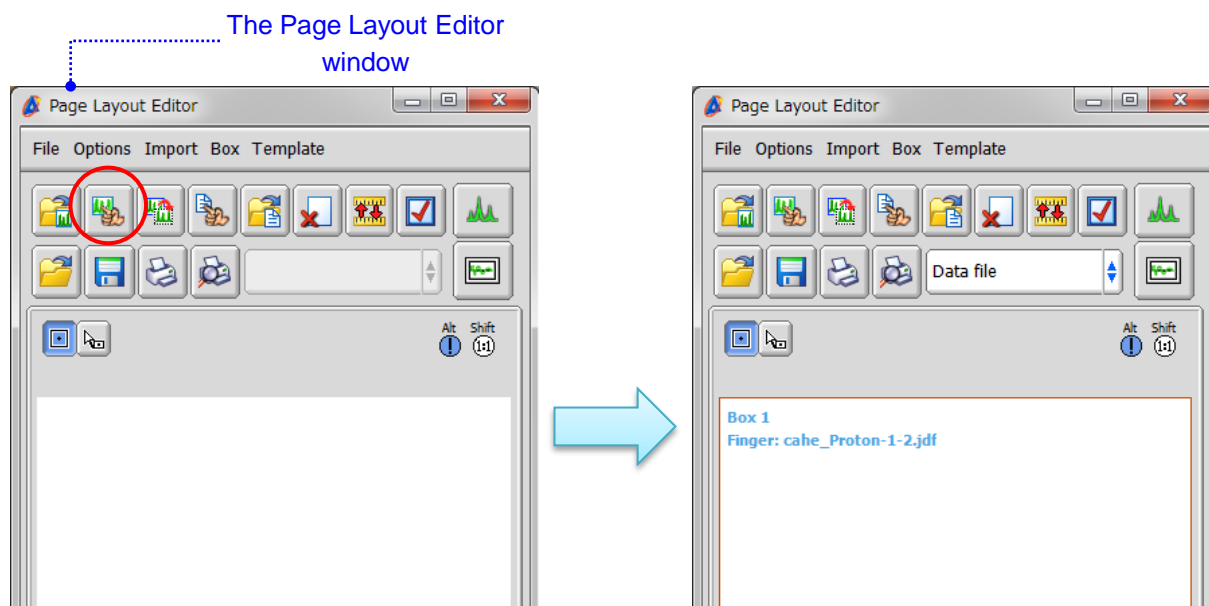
The Page Layout Editor window

Page Layout Editor

File Options Import Box Template

Alt Shift

Page Layout Editor

File Options Import Box Template

Data file

Alt Shift

Box 1
Finger: cahe_Proton-1-2.jdf